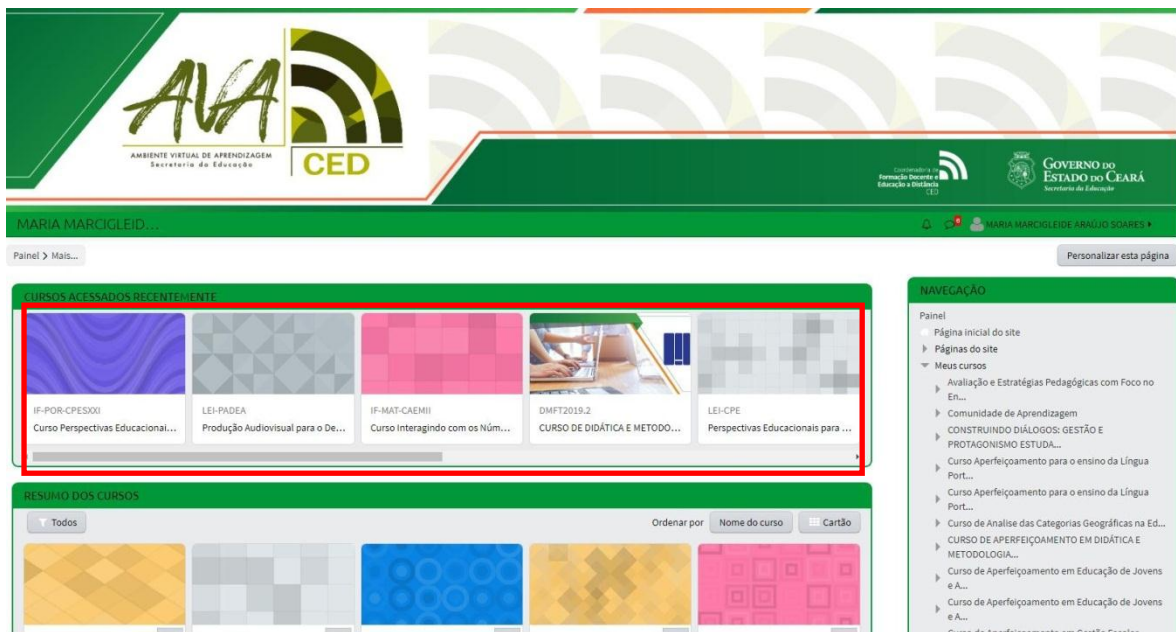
AVA
AMBIENTE VIRTUAL DE APRENDIZAGEM
Secretaria da Educação
CED

Coordenadoria de Formação Docente e Educação a Distância
CED

GOVERNO DO ESTADO DO CEARÁ
Secretaria da Educação

MARIA MARCIGLEID...

MARIA MARCIGLEIDE ARAÚJO SOARES

Painel > Mais...

Personalizar esta página

CURSOS ACESSADOS RECENTEMENTE

IF-POR-CPESXXI
Curso Perspectivas Educacionai...

LEI-PADEA
Produção Audiovisual para o De...

IF-MAT-CAEMII
Curso Interagindo com os Núm...

DMFT2019.2
CURSO DE DIDÁTICA E METODO...

LEI-CPE
Perspectivas Educacionais para ...

RESUMO DOS CURSOS

Todos

Ordenar por Nome do curso Cartão

NAVEGAÇÃO

Painel
Página inicial do site
Páginas do site
Meus cursos
Avaliação e Estratégias Pedagógicas com Foco no En...
Comunidade de Aprendizagem
CONSTRUINDO DIÁLOGOS: GESTÃO E PROTAGONISMO ESTUDA...
Curso Aperfeiçoamento para o ensino da Língua Port...
Curso Aperfeiçoamento para o ensino da Língua Port...
Curso de Analise das Categorias Geográficas na Ed...
CURSO DE APERFEIÇOAMENTO EM DIDÁTICA E METODOLOGIA...
Curso de Aperfeiçoamento em Educação de Jovens e A...
Curso de Aperfeiçoamento em Educação de Jovens e A...
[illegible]